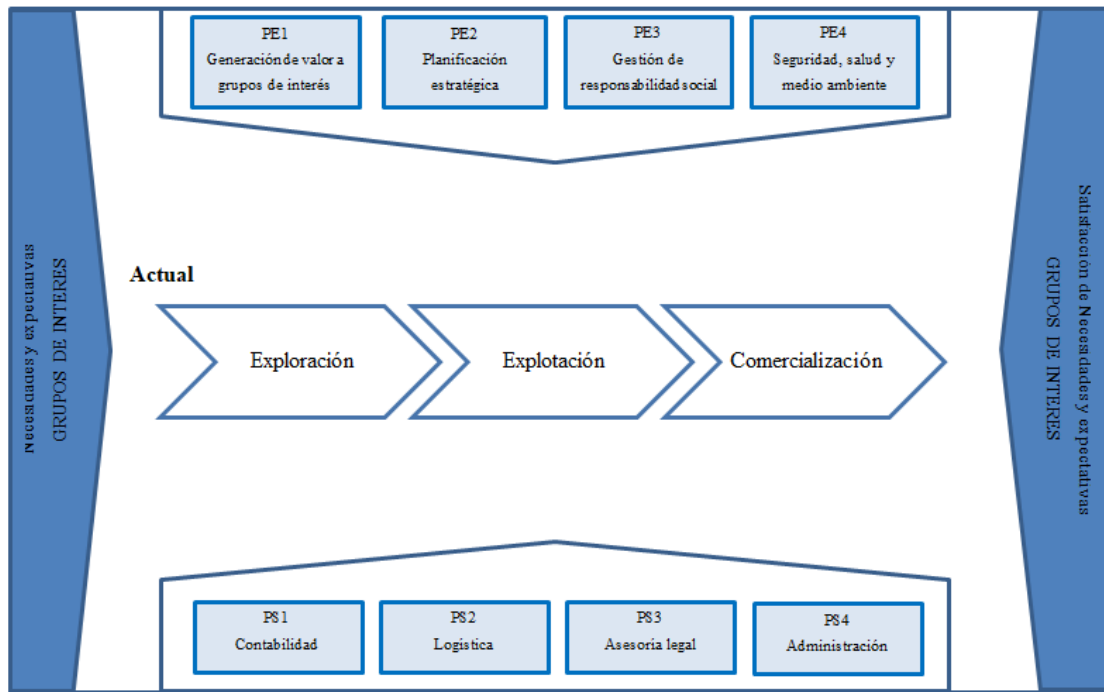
PE1
Generación de valor a grupos de interés

PE2
Planificación estratégica

PE3
Gestión de responsabilidad social

PE4
Seguridad, salud y medio ambiente

Necesidades y expectativas
GRUPOS DE INTERES

Actual

Exploración

Explotación

Comercialización

Satisfacción de Necesidades y expectativas
GRUPOS DE INTERES

PS1
Contabilidad

PS2
Logística

PS3
Asesoría legal

PS4
Administración